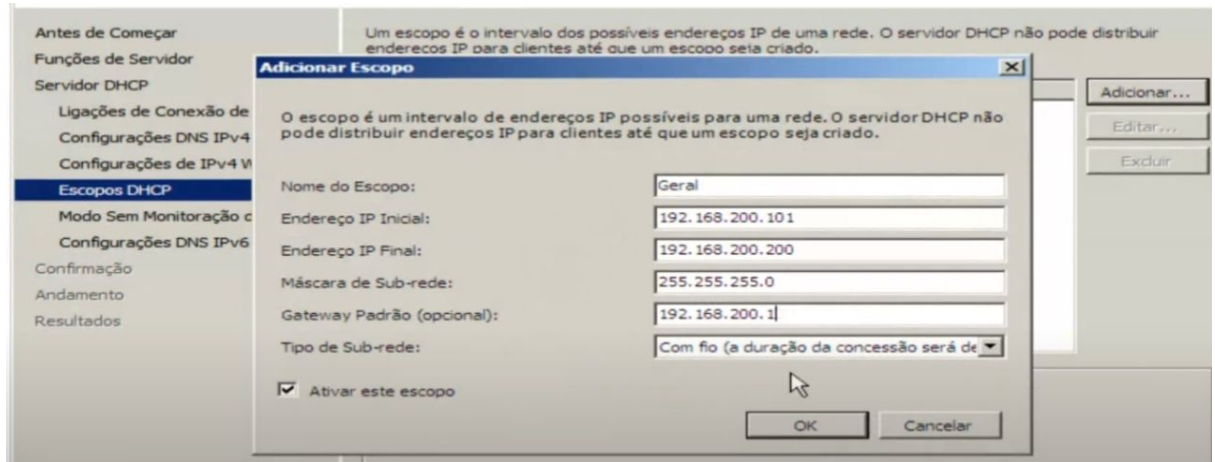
Antes de Começar
Funções de Servidor
Servidor DHCP
Ligações de Conexão de
Configurações DNS IPv4
Configurações de IPv4 W
Escopos DHCP
Modo Sem Monitoração c
Configurações DNS IPv6
Confirmação
Andamento
Resultados

Um escopo é o intervalo dos possíveis endereços IP de uma rede. O servidor DHCP não pode distribuir endereços IP para clientes até que um escopo seja criado.

Adicionar...
Editar...
Excluir

Adicionar Escopo

O escopo é um intervalo de endereços IP possíveis para uma rede. O servidor DHCP não pode distribuir endereços IP para clientes até que um escopo seja criado.

Nome do Escopo: Geral
Endereço IP Inicial: 192.168.200.101
Endereço IP Final: 192.168.200.200
Máscara de Sub-rede: 255.255.255.0
Gateway Padrão (opcional): 192.168.200.1
Tipo de Sub-rede: Com fio (a duração da concessão será de

Ativar este escopo

OK
Cancelar